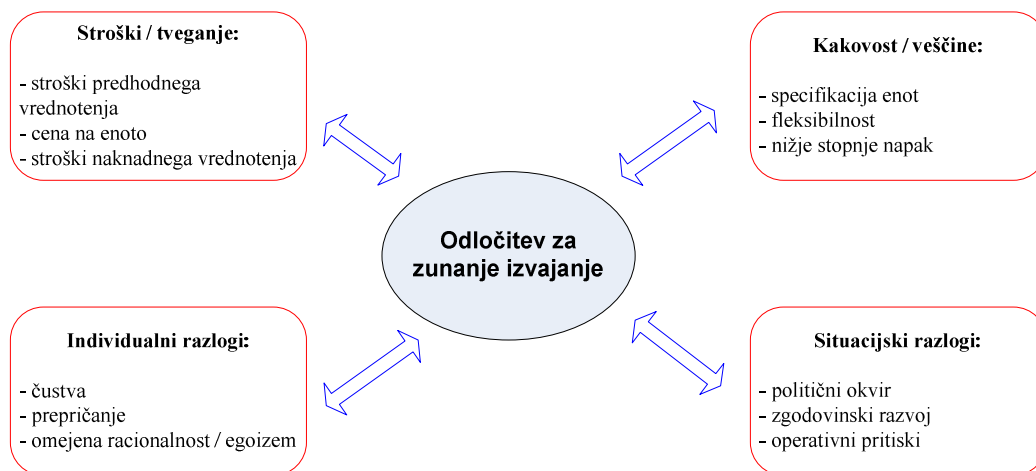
**Stroški / tveganje:**

- stroški predhodnega vrednotenja
- cena na enoto
- stroški naknadnega vrednotenja

**Kakovost / veščine:**

- specifikacija enot
- fleksibilnost
- nižje stopnje napak

**Odločitev za zunanje izvajanje**

**Individualni razlogi:**

- čustva
- prepričanje
- omejena racionalnost / egoizem

**Situacijski razlogi:**

- politični okvir
- zgodovinski razvoj
- operativni pritiski